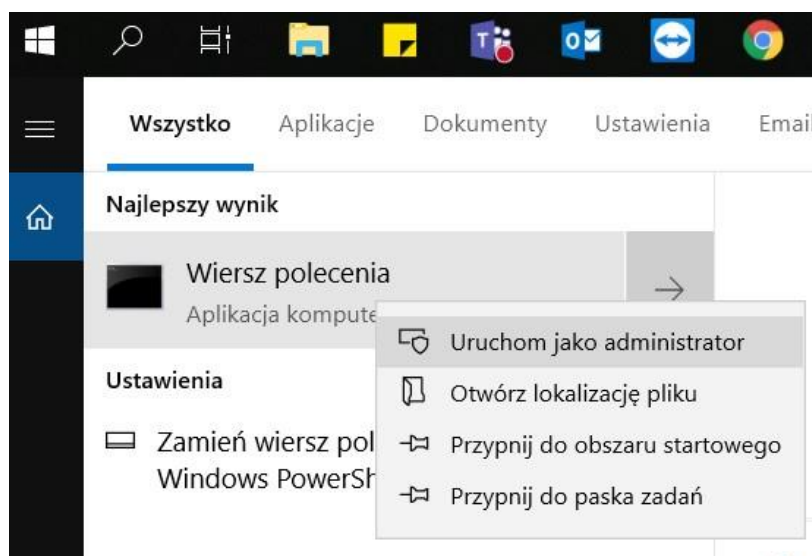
Wszystko Aplikacje Dokumenty Ustawienia Emai

Najlepszy wynik

Wiersz polecenia
Aplikacja kompute

Ustawienia

Zamień wiersz pol
Windows PowerSh

Uruchom jako administrator
Otwórz lokalizację pliku
Przypnij do obszaru startowego
Przypnij do paska zadań